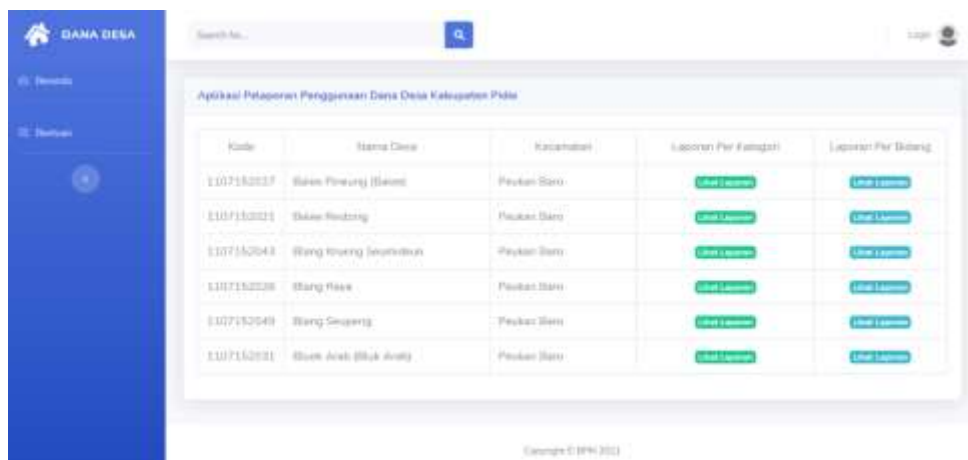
DANA DESA

Beranda

Bantuan

Search for...

Login

Aplikasi Pelaporan Penggunaan Dana Desa Kabupaten Pidie

| Kode | Nama Desa | Kecamatan | Laporan Per Kategori | Laporan Per Bidang |
|---|---|---|---|---|
| 1107152037 | Baroh Pineung (Baroh) | Peukan Baro | Lihat Laporan | Lihat Laporan |
| 1107152021 | Bakee Reubong | Peukan Baro | Lihat Laporan | Lihat Laporan |
| 1107152043 | Blang Krueng Seuriebiun | Peukan Baro | Lihat Laporan | Lihat Laporan |
| 1107152036 | Blang Raya | Peukan Baro | Lihat Laporan | Lihat Laporan |
| 1107152049 | Blang Seupeng | Peukan Baro | Lihat Laporan | Lihat Laporan |
| 1107152031 | Bluek Aneh (Bluk Aneh) | Peukan Baro | Lihat Laporan | Lihat Laporan |

Copyright © BPM 2021